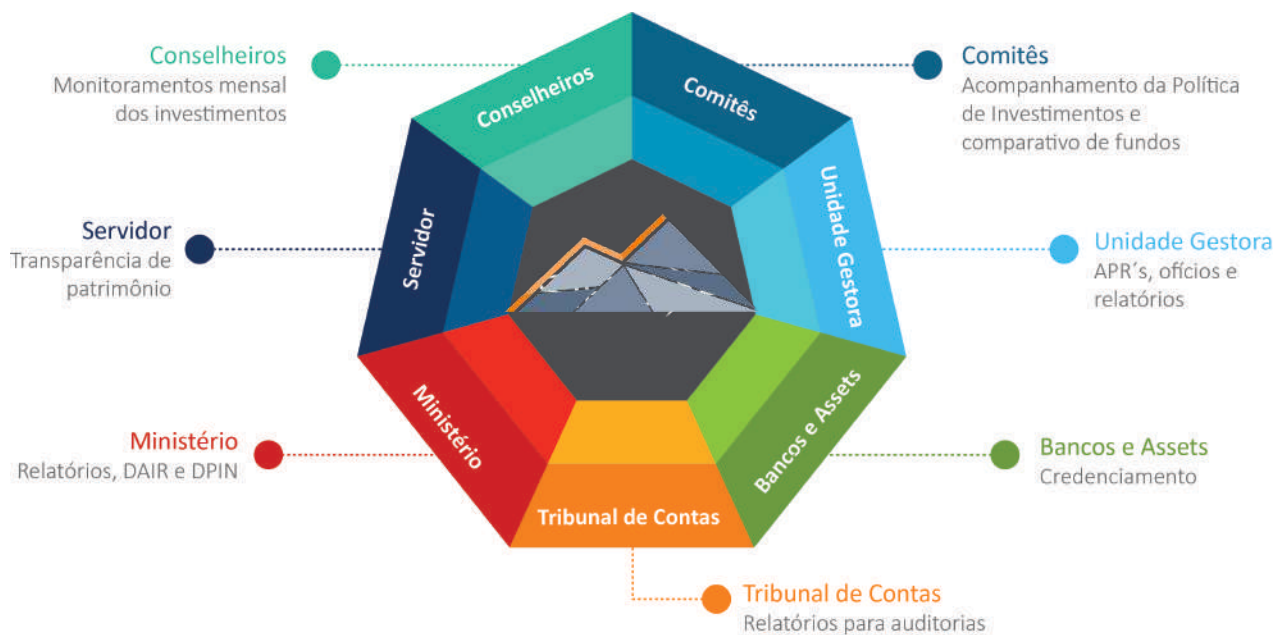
Conselheiros
Monitoramentos mensal dos investimentos

Comitês
Acompanhamento da Política de Investimentos e comparativo de fundos

Servidor
Transparência de patrimônio

Unidade Gestora
APR´s, ofícios e relatórios

Ministério
Relatórios, DAIR e DPIN

Bancos e Assets
Credenciamento

Tribunal de Contas
Relatórios para auditorias

Conselheiros
Comitês
Unidade Gestora
Bancos e Assets
Tribunal de Contas
Ministério
Servidor